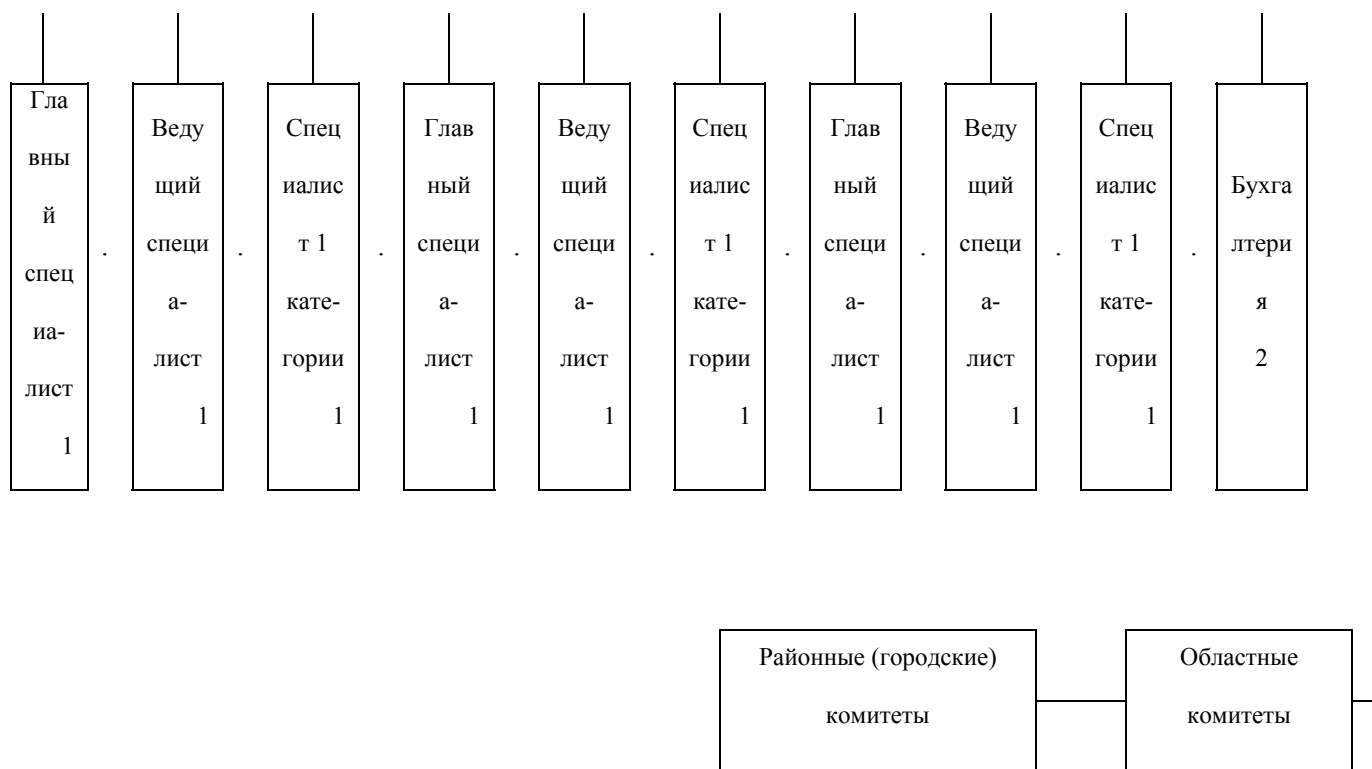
Главный специалист 1

.

Ведущий специалист 1

.

Специалист 1 категории 1

.

Главный специалист 1

.

Ведущий специалист 1

.

Специалист 1 категории 1

.

Главный специалист 1

.

Ведущий специалист 1

.

Специалист 1 категории 1

.

Бухгалтерия 2

Районные (городские) комитеты

Областные комитеты